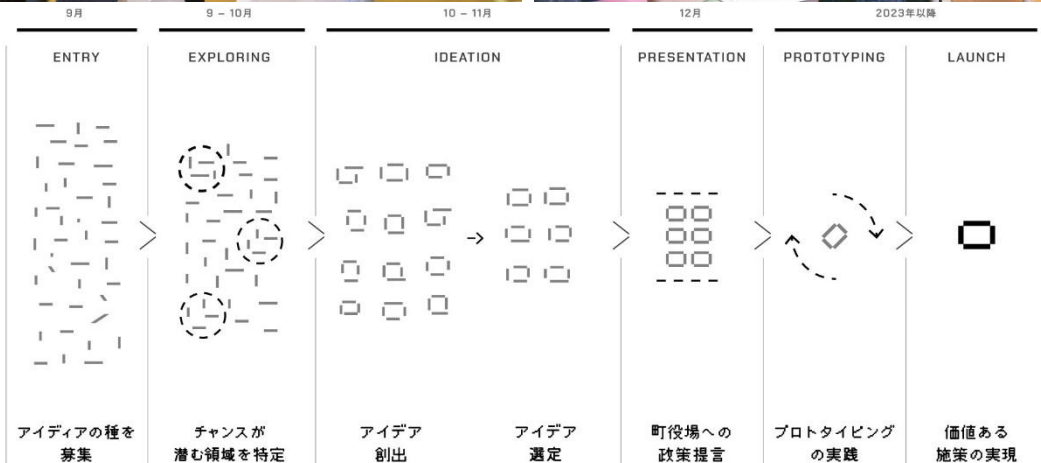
9月

9 – 10月

10 – 11月

12月

2023年以降

ENTRY

EXPLORING

IDEATION

PRESENTATION

PROTOTYPING

LAUNCH

アイディアの種を募集

チャンスが潜む領域を特定

アイデア創出

アイデア選定

町役場への政策提言

プロトタイピングの実践

価値ある施策の実現